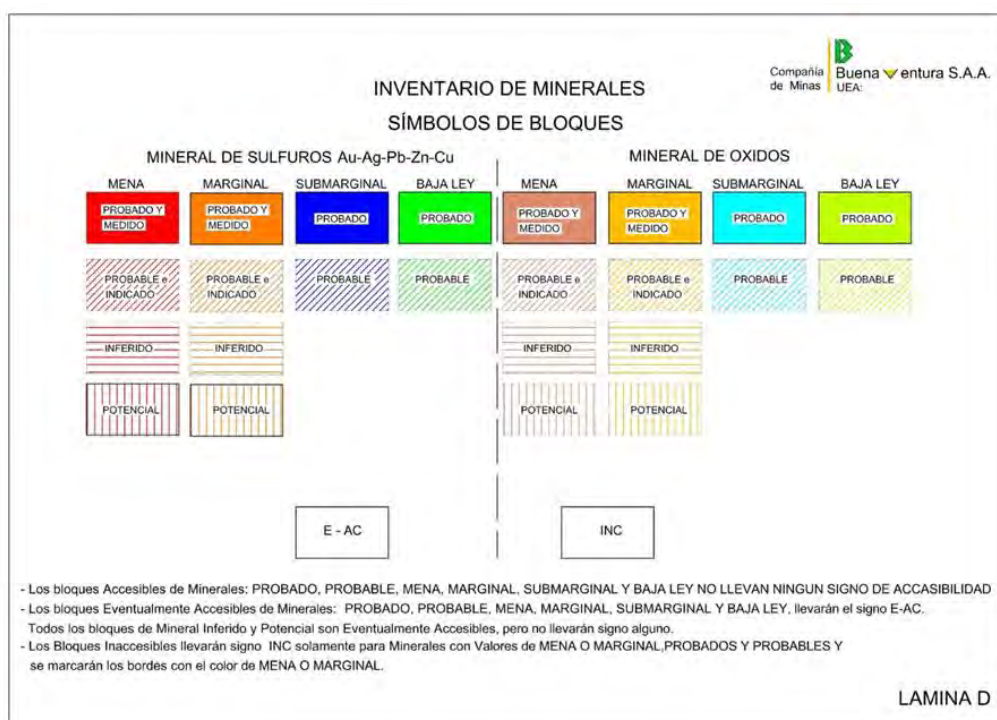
Compañía de Minas Buena ventura S.A.A. UEA:

INVENTARIO DE MINERALES

SÍMBOLOS DE BLOQUES

MINERAL DE SULFUROS Au-Ag-Pb-Zn-Cu

MINERAL DE OXIDOS

MENA

MARGINAL

SUBMARGINAL

BAJA LEY

MENA

MARGINAL

SUBMARGINAL

BAJA LEY

PROBADO Y MEDIDO

PROBADO Y MEDIDO

PROBADO

PROBADO

PROBADO Y MEDIDO

PROBADO Y MEDIDO

PROBADO

PROBADO

PROBABLE e INDICADO

PROBABLE e INDICADO

PROBABLE

PROBABLE

PROBABLE e INDICADO

PROBABLE e INDICADO

PROBABLE

PROBABLE

INFERIDO

INFERIDO

INFERIDO

INFERIDO

POTENCIAL

POTENCIAL

POTENCIAL

POTENCIAL

E - AC

INC

- Los bloques Accesibles de Minerales: PROBADO, PROBABLE, MENA, MARGINAL, SUBMARGINAL Y BAJA LEY NO LLEVAN NINGUN SIGNO DE ACCASIBILIDAD
- Los bloques Eventualmente Accesibles de Minerales: PROBADO, PROBABLE, MENA, MARGINAL, SUBMARGINAL Y BAJA LEY, llevarán el signo E-AC. Todos los bloques de Mineral Inferido y Potencial son Eventualmente Accesibles, pero no llevarán signo alguno.
- Los Bloques Inaccesibles llevarán signo INC solamente para Minerales con Valores de MENA O MARGINAL,PROBADOS Y PROBABLES Y se marcarán los bordes con el color de MENA O MARGINAL.

LAMINA D